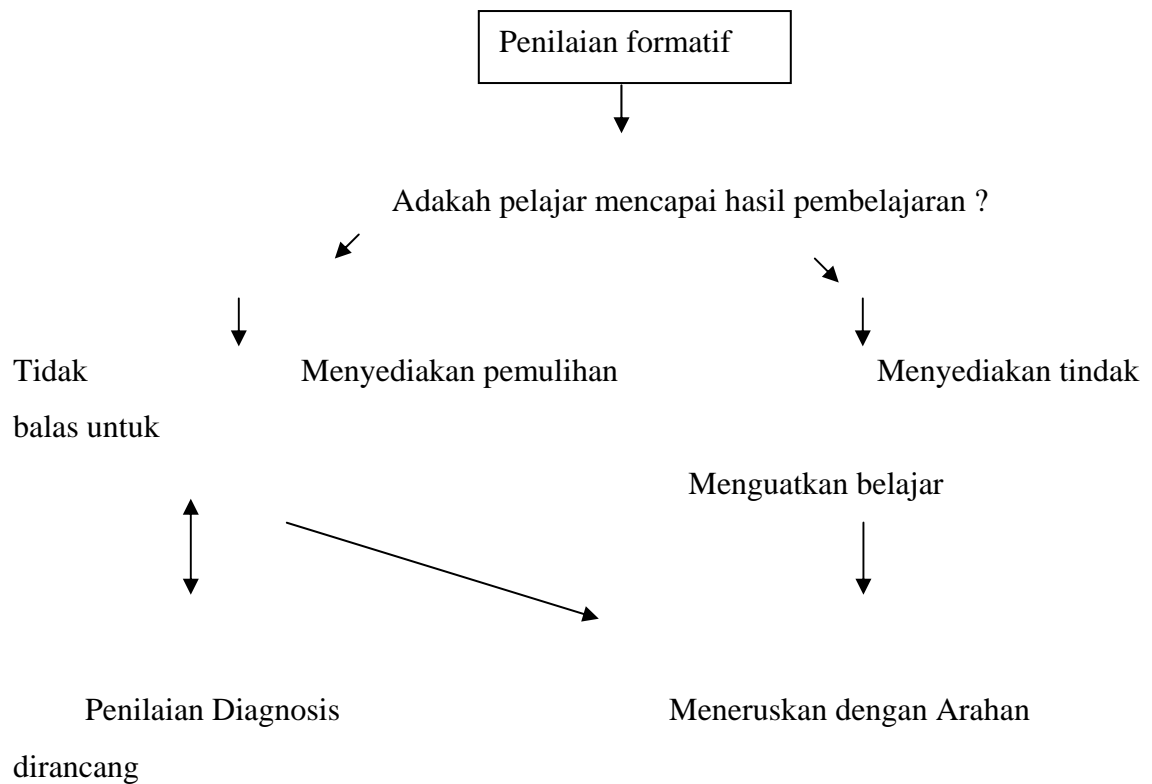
Penilaian formatif

Adakah pelajar mencapai hasil pembelajaran ?

Tidak Menyediakan pemulihan Menyediakan tindak balas untuk

Menguatkan belajar

Penilaian Diagnosis Meneruskan dengan Arahan dirancang